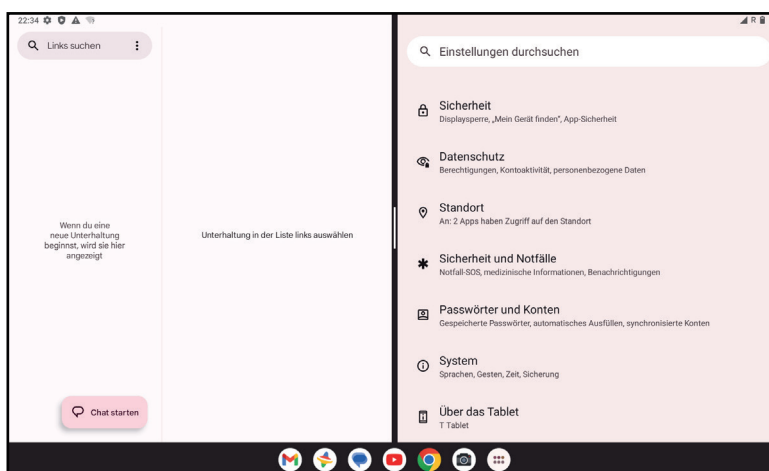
22:34

Links suchen

Wenn du eine neue Unterhaltung beginnst, wird sie hier angezeigt

Chat starten

Unterhaltung in der Liste links auswählen

Einstellungen durchsuchen

Sicherheit
Displaysperre, „Mein Gerät finden", App-Sicherheit

Datenschutz
Berechtigungen, Kontoaktivität, personenbezogene Daten

Standort
An: 2 Apps haben Zugriff auf den Standort

Sicherheit und Notfälle
Notfall-SOS, medizinische Informationen, Benachrichtigungen

Passwörter und Konten
Gespeicherte Passwörter, automatisches Ausfüllen, synchronisierte Konten

System
Sprachen, Gesten, Zeit, Sicherung

Über das Tablet
T Tablet